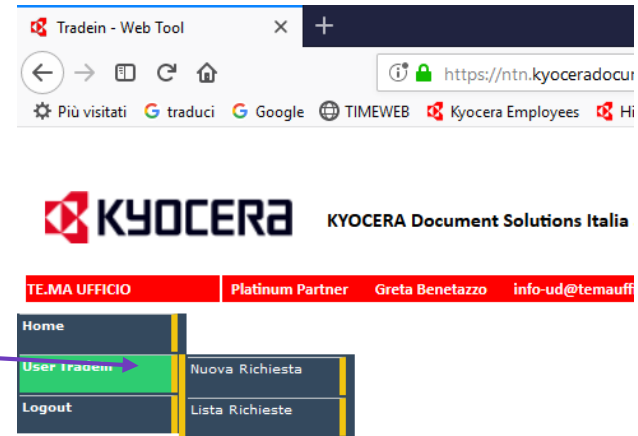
Tradein - Web Tool

https://ntn.kyoceradocu

Più visitati traduci Google TIMEWEB Kyocera Employees Hi

KYOCERA

KYOCERA Document Solutions Italia

TE.MA UFFICIO Platinum Partner Greta Benetazzo info-ud@temauff

Home

User Tradein

Logout

Nuova Richiesta

Lista Richieste